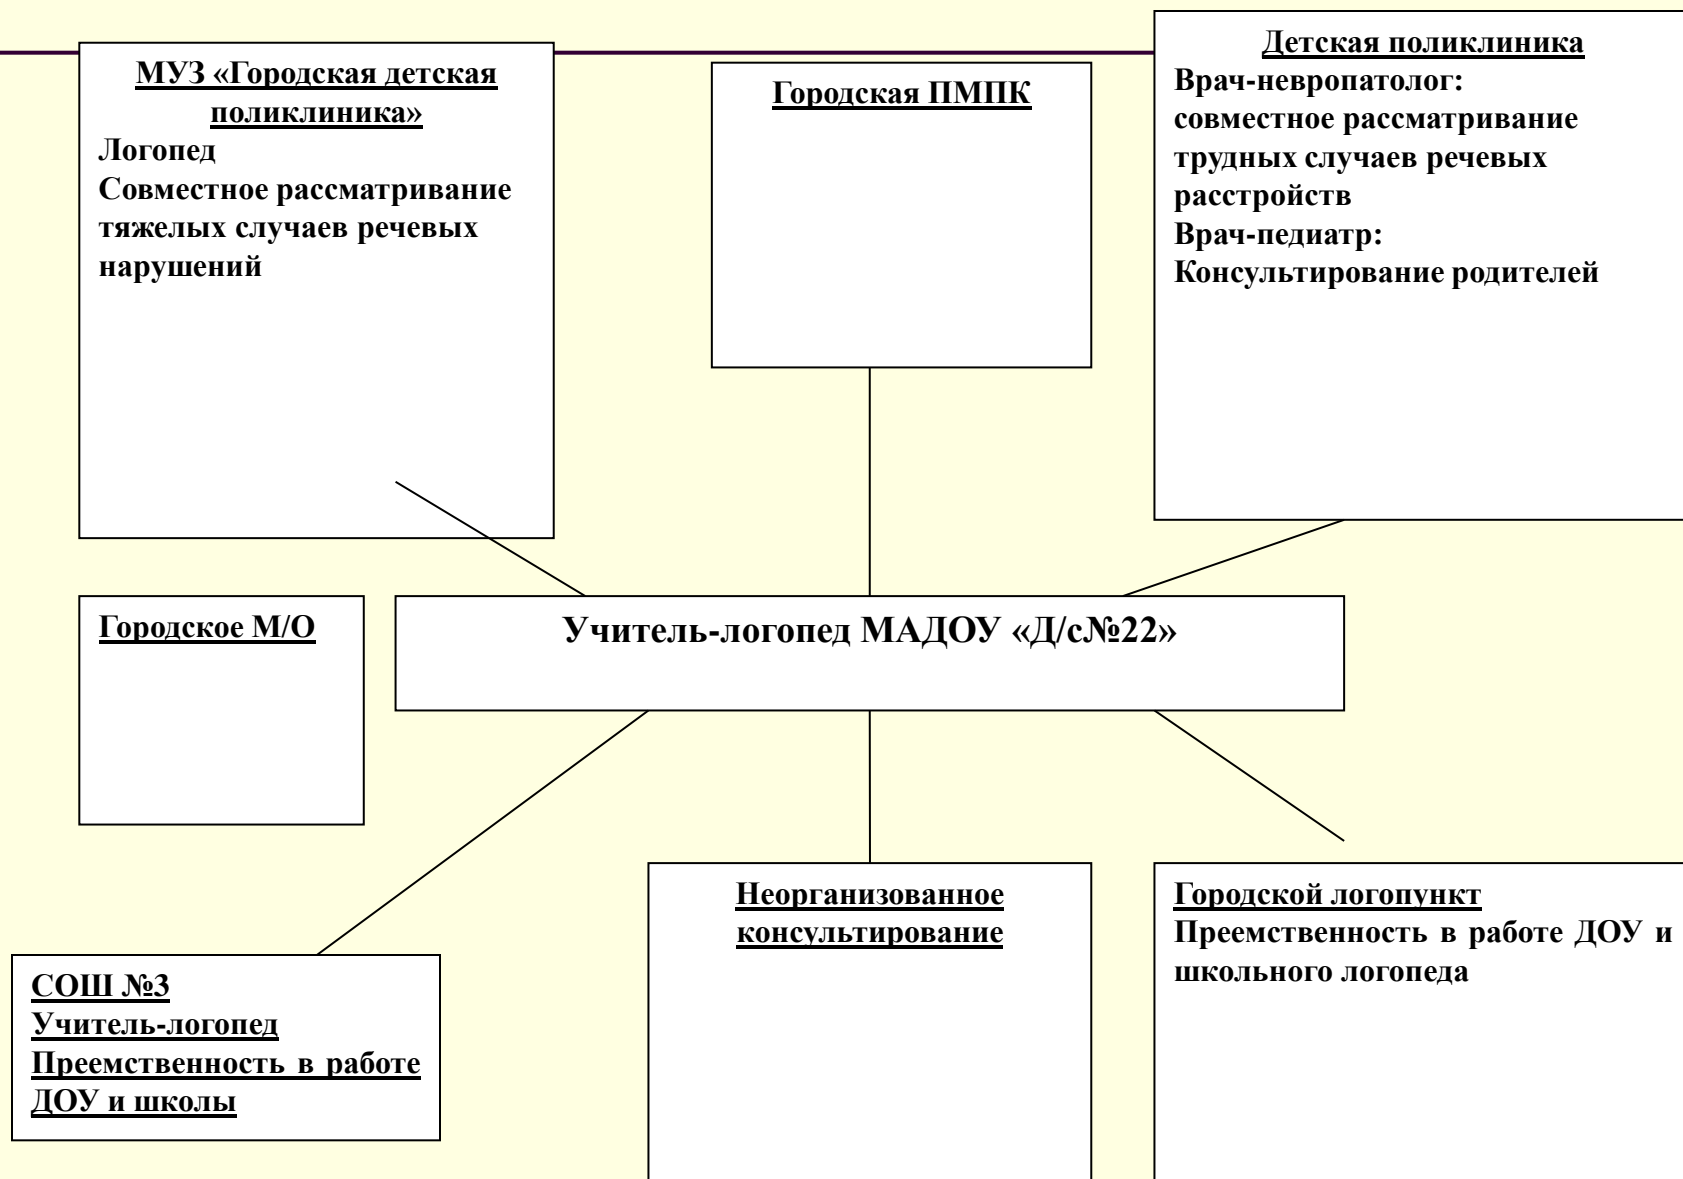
МУЗ «Городская детская поликлиника»
Логопед
Совместное рассматривание тяжелых случаев речевых нарушений

Городская ПМПК

Детская поликлиника
Врач-невропатолог: совместное рассматривание трудных случаев речевых расстройств
Врач-педиатр:
Консультирование родителей

Городское М/О

Учитель-логопед МАДОУ «Д/с№22»

СОШ №3
Учитель-логопед
Преемственность в работе ДОУ и школы

Неорганизованное консультирование

Городской логопункт
Преемственность в работе ДОУ и школьного логопеда